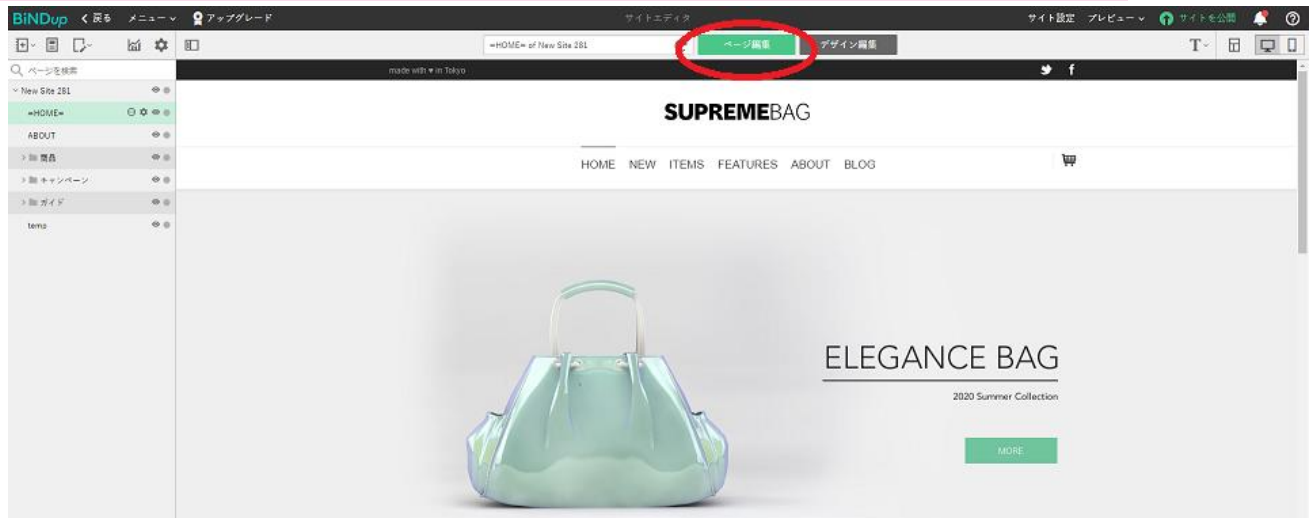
BiNDup く戻る メニュー アップグレード

サイトエディタ

サイト設定 プレビュー サイトを公開

=HOME= of New Site 281

ページ編集 デザイン編集

ページを検索

New Site 281

=HOME=

ABOUT

商品

キャンペーン

ガイド

temp

made with ♥ in Tokyo

SUPREMEBAG

HOME NEW ITEMS FEATURES ABOUT BLOG

ELEGANCE BAG

2020 Summer Collection

MORE